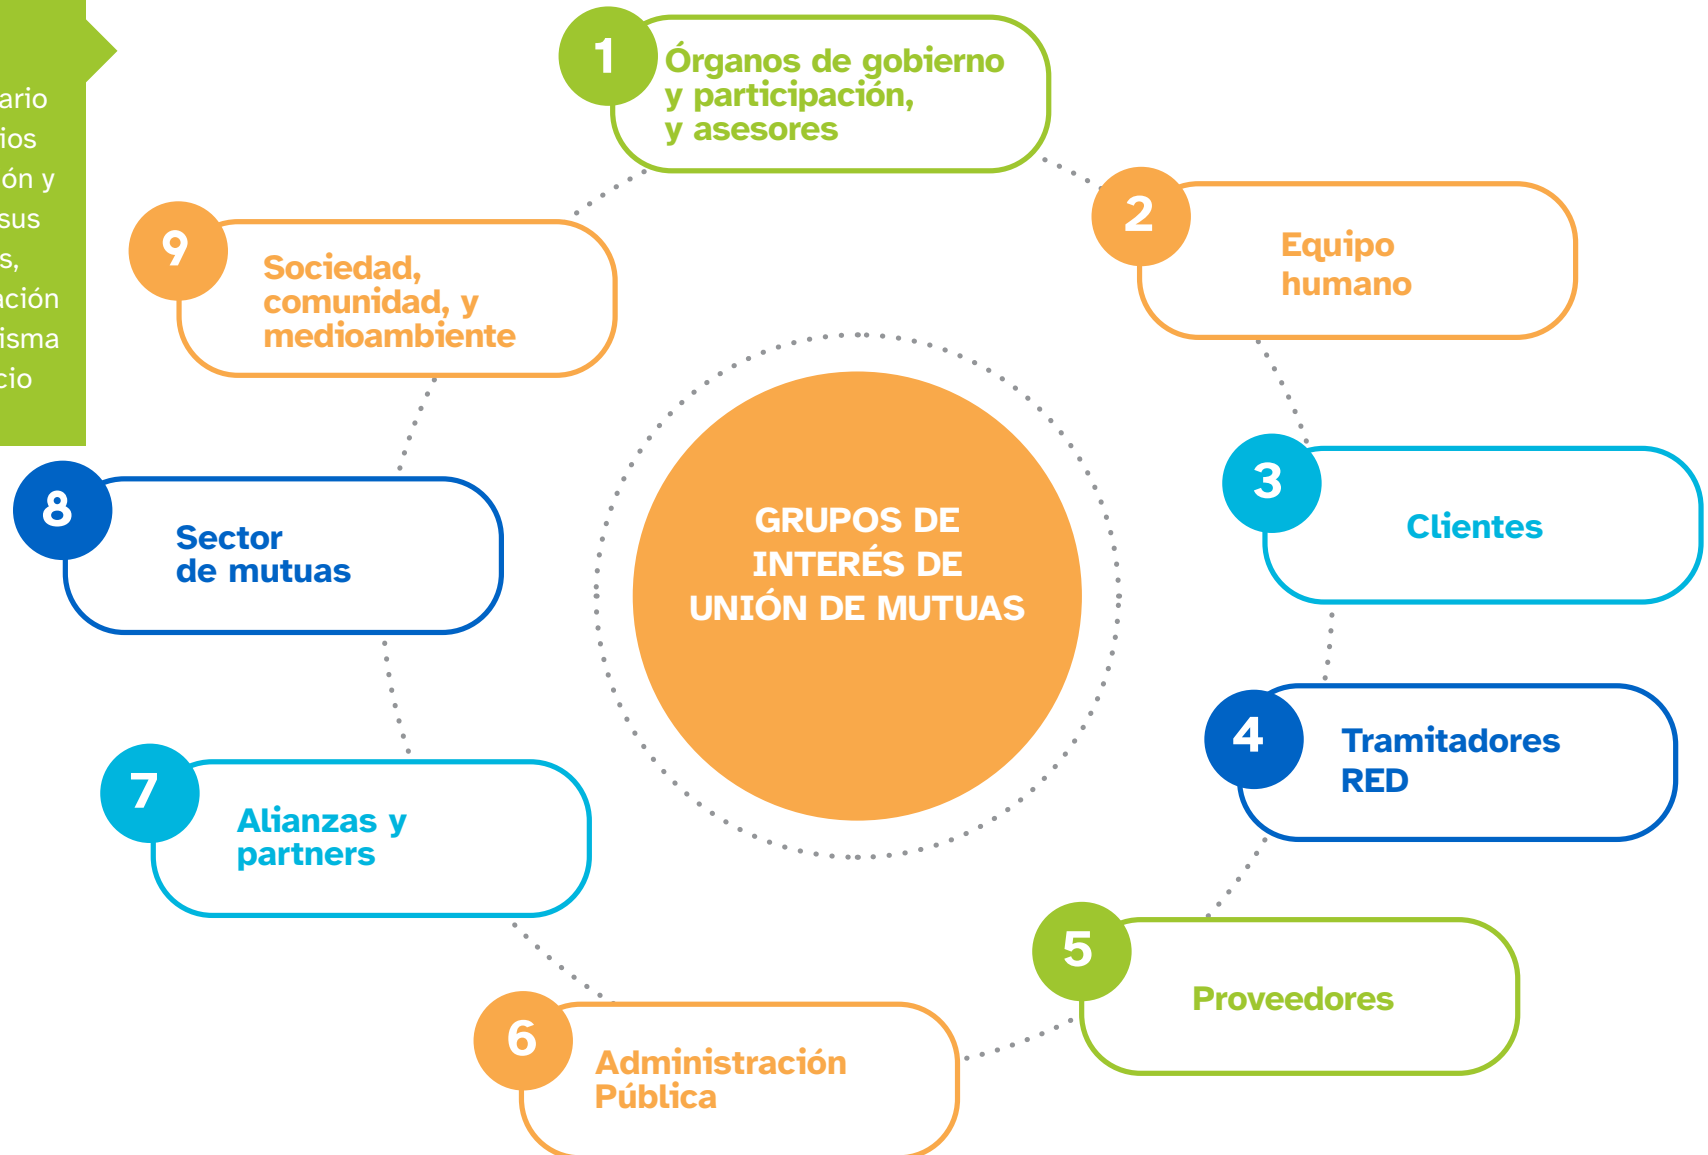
ario
ios
ón y
sus
s,
ación
isma
cio

1 Órganos de gobierno y participación, y asesores

2 Equipo humano

3 Clientes

4 Tramitadores RED

5 Proveedores

6 Administración Pública

7 Alianzas y partners

8 Sector de mutuas

9 Sociedad, comunidad, y medioambiente

GRUPOS DE INTERÉS DE UNIÓN DE MUTUAS